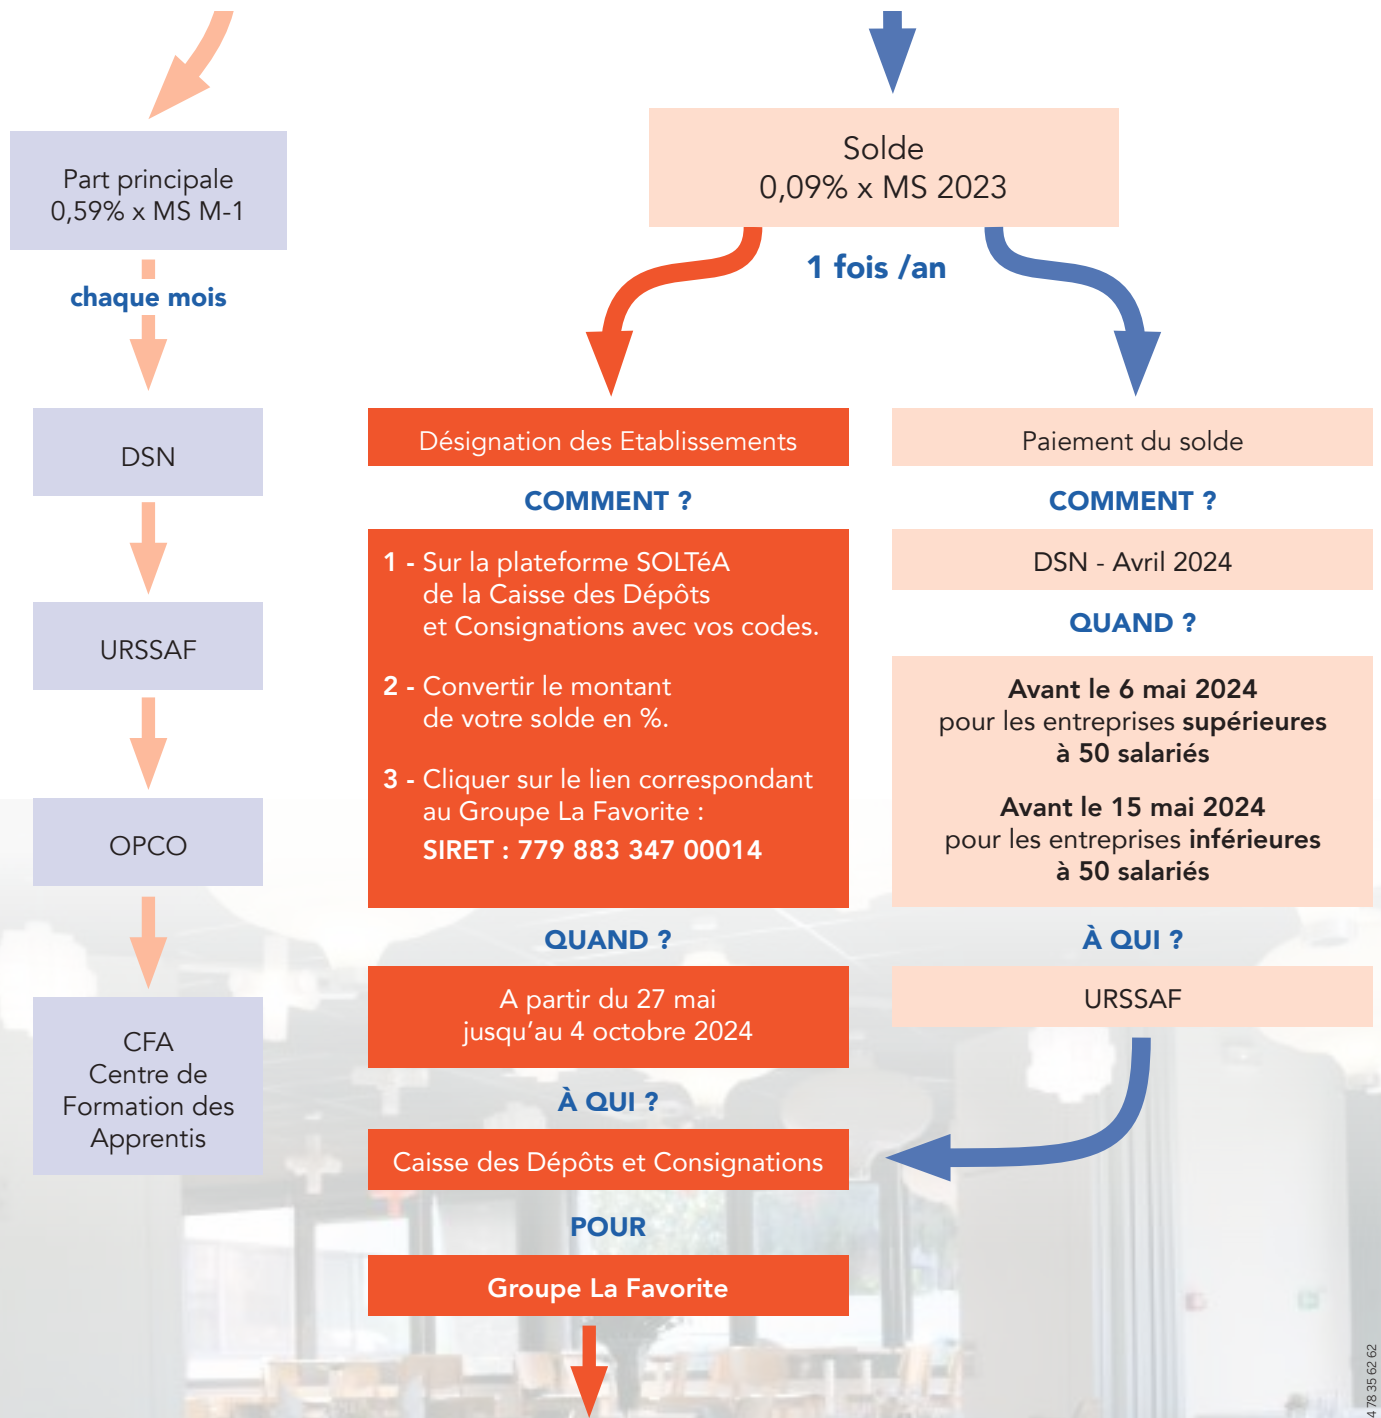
Part principale
0,59% x MS M-1

chaque mois

DSN

URSSAF

OPCO

CFA
Centre de Formation des Apprentis

Solde
0,09% x MS 2023

1 fois /an

Désignation des Etablissements

COMMENT ?

1 - Sur la plateforme SOLTéA de la Caisse des Dépôts et Consignations avec vos codes.

2 - Convertir le montant de votre solde en %.

3 - Cliquer sur le lien correspondant au Groupe La Favorite :
SIRET : 779 883 347 00014

QUAND ?

A partir du 27 mai jusqu'au 4 octobre 2024

À QUI ?

Caisse des Dépôts et Consignations

POUR

Groupe La Favorite

Paiement du solde

COMMENT ?

DSN - Avril 2024

QUAND ?

Avant le 6 mai 2024
pour les entreprises supérieures à 50 salariés

Avant le 15 mai 2024
pour les entreprises inférieures à 50 salariés

À QUI ?

URSSAF

4 78 35 62 62